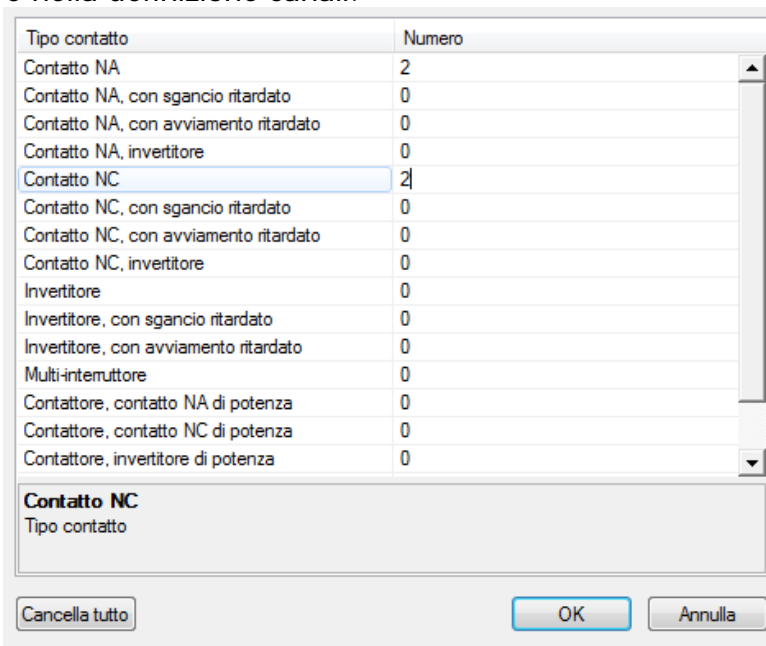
e nella definizione canali:

| Tipo contatto | Numero |
|---|---|
| Contatto NA | 2 |
| Contatto NA, con sgancio ritardato | 0 |
| Contatto NA, con avviamento ritardato | 0 |
| Contatto NA, invertitore | 0 |
| Contatto NC | 2 |
| Contatto NC, con sgancio ritardato | 0 |
| Contatto NC, con avviamento ritardato | 0 |
| Contatto NC, invertitore | 0 |
| Invertitore | 0 |
| Invertitore, con sgancio ritardato | 0 |
| Invertitore, con avviamento ritardato | 0 |
| Multi-interruttore | 0 |
| Contattore, contatto NA di potenza | 0 |
| Contattore, contatto NC di potenza | 0 |
| Contattore, invertitore di potenza | 0 |

**Contatto NC**
Tipo contatto

Cancella tutto

OK

Annulla